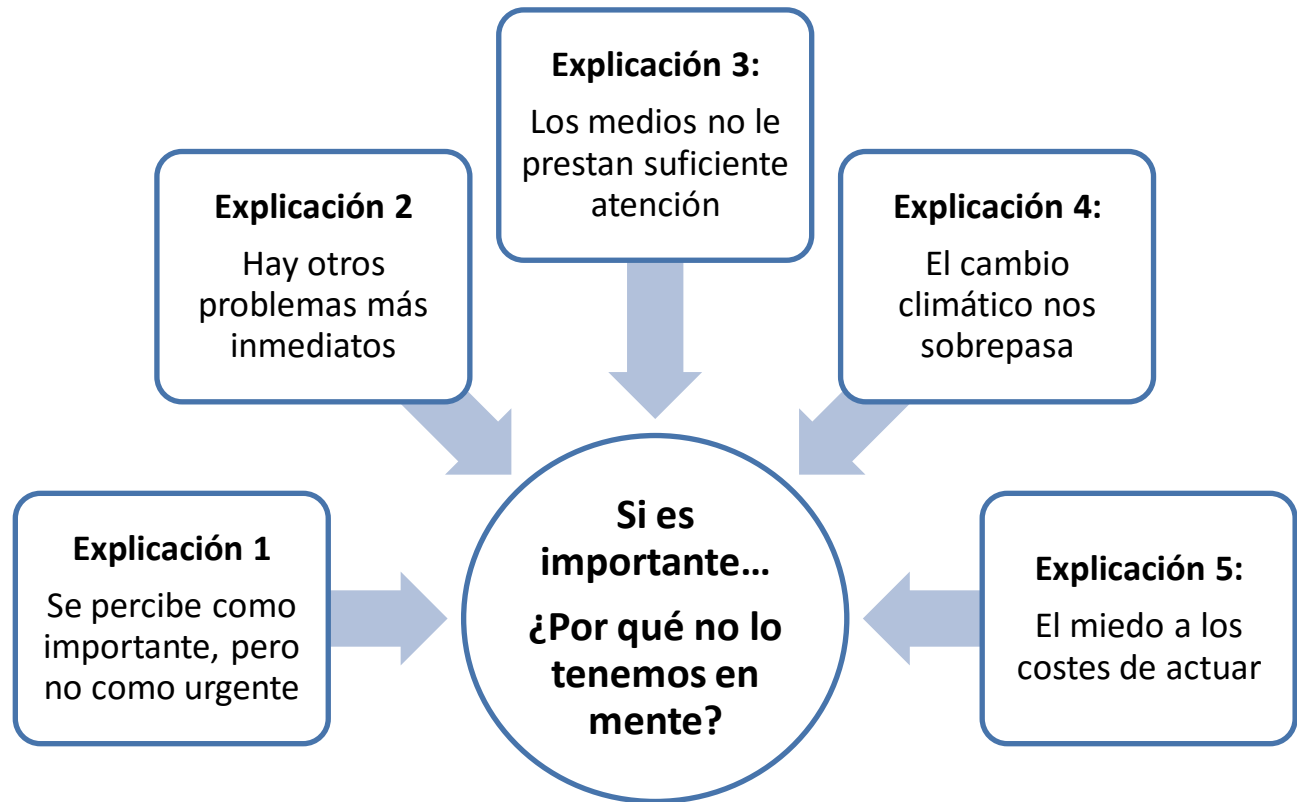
Explicación 3:

Los medios no le prestan suficiente atención

Explicación 2

Hay otros problemas más inmediatos

Explicación 4:

El cambio climático nos sobrepasa

Explicación 1

Se percibe como importante, pero no como urgente

Si es importante…

¿Por qué no lo tenemos en mente?

Explicación 5:

El miedo a los costes de actuar